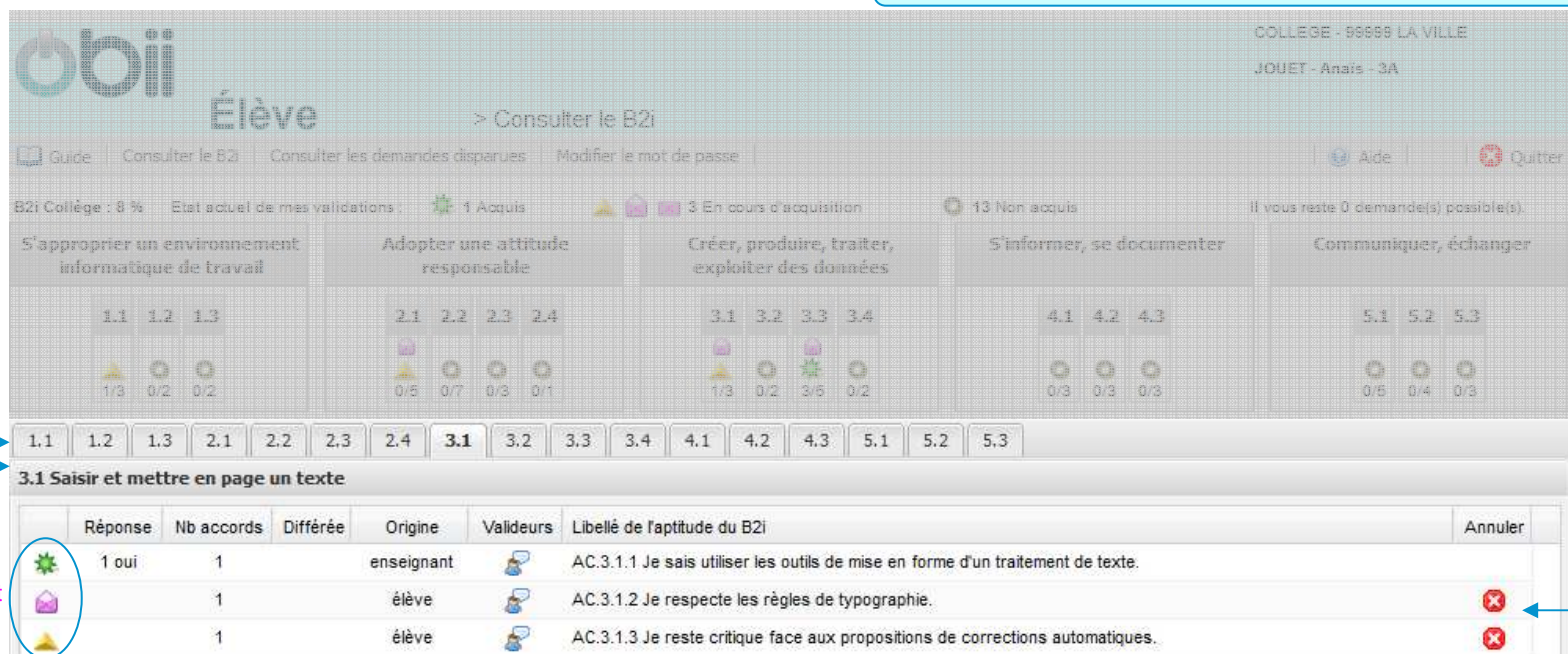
obii

Élève

> Consulter le B2i

COLLEGE - 99999 LA VILLE

JOUET - Anaïs - 3A

Guide | Consulter le B2i | Consulter les demandes disparues | Modifier le mot de passe

Aide | Quitter

B2i Collège : 8 %   Etat actuel de mes validations :   1 Acquis   3 En cours d'acquisition   13 Non acquis   Il vous reste 0 demande(s) possible(s).

| S'approprier un environnement informatique de travail | Adopter une attitude responsable | Créer, produire, traiter, exploiter des données | S'informer, se documenter | Communiquer, échanger |
|---|---|---|---|---|
| 1.1 1.2 1.3 | 2.1 2.2 2.3 2.4 | 3.1 3.2 3.3 3.4 | 4.1 4.2 4.3 | 5.1 5.2 5.3 |
| 1/3 0/2 0/2 | 0/5 0/7 0/3 0/1 | 1/3 0/2 3/5 0/2 | 0/3 0/3 0/3 | 0/5 0/4 0/3 |

1.1 | 1.2 | 1.3 | 2.1 | 2.2 | 2.3 | 2.4 | 3.1 | 3.2 | 3.3 | 3.4 | 4.1 | 4.2 | 4.3 | 5.1 | 5.2 | 5.3

3.1 Saisir et mettre en page un texte

| | Réponse | Nb accords | Différée | Origine | Valideurs | Libellé de l'aptitude du B2i | Annuler |
|---|---|---|---|---|---|---|---|
| | 1 oui | 1 | | enseignant | | AC.3.1.1 Je sais utiliser les outils de mise en forme d'un traitement de texte. | |
| | | 1 | | élève | | AC.3.1.2 Je respecte les règles de typographie. | |
| | | 1 | | élève | | AC.3.1.3 Je reste critique face aux propositions de corrections automatiques. | |